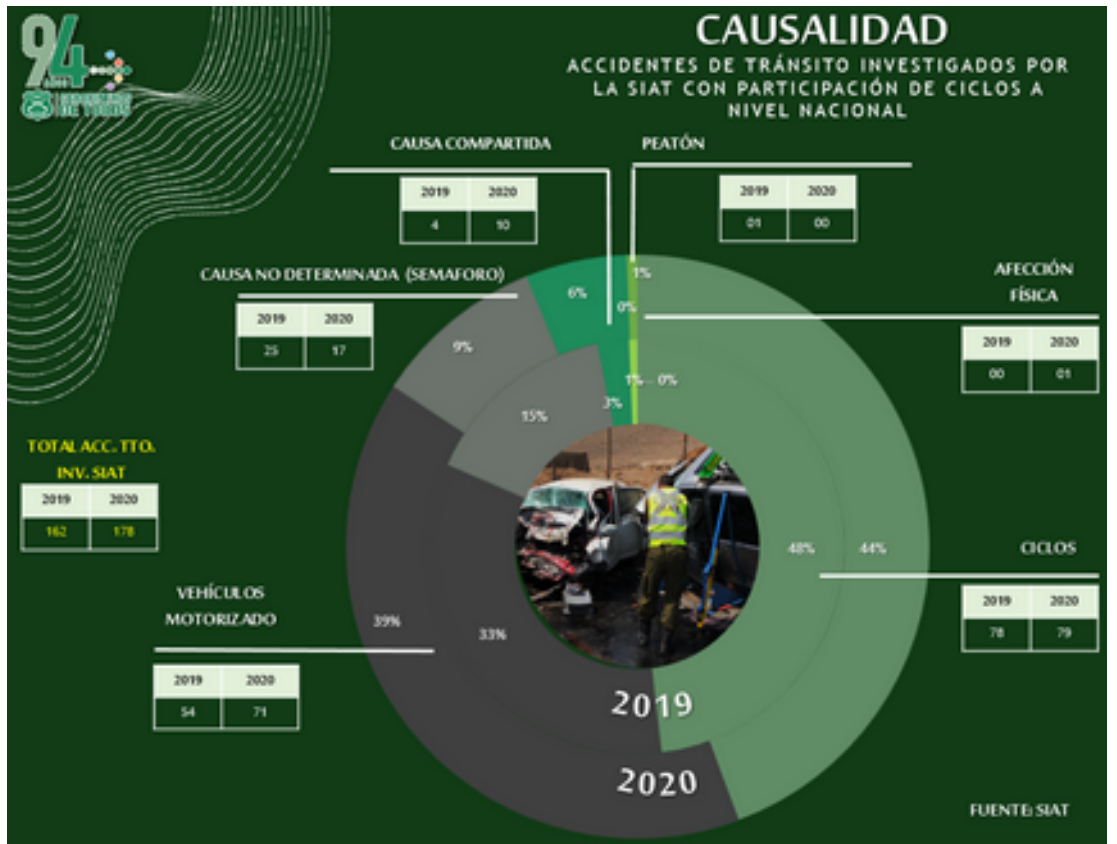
94 AÑOS

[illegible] DE TODOS

CAUSALIDAD

ACCIDENTES DE TRÁNSITO INVESTIGADOS POR LA SIAT CON PARTICIPACIÓN DE CICLOS A NIVEL NACIONAL

CAUSA COMPARTIDA

| 2019 | 2020 |
|---|---|
| 4 | 10 |

PEATÓN

| 2019 | 2020 |
|---|---|
| 01 | 00 |

CAUSA NO DETERMINADA (SEMAFORO)

| 2019 | 2020 |
|---|---|
| 25 | 17 |

AFECCIÓN FÍSICA

| 2019 | 2020 |
|---|---|
| 00 | 01 |

TOTAL ACC. TTO. INV. SIAT

| 2019 | 2020 |
|---|---|
| 162 | 178 |

CICLOS

| 2019 | 2020 |
|---|---|
| 78 | 79 |

VEHÍCULOS MOTORIZADO

| 2019 | 2020 |
|---|---|
| 54 | 71 |

6%
1%
0%
9%
1%
0%
15%
3%
48%
44%
39%
33%

2019

2020

FUENTE: SIAT